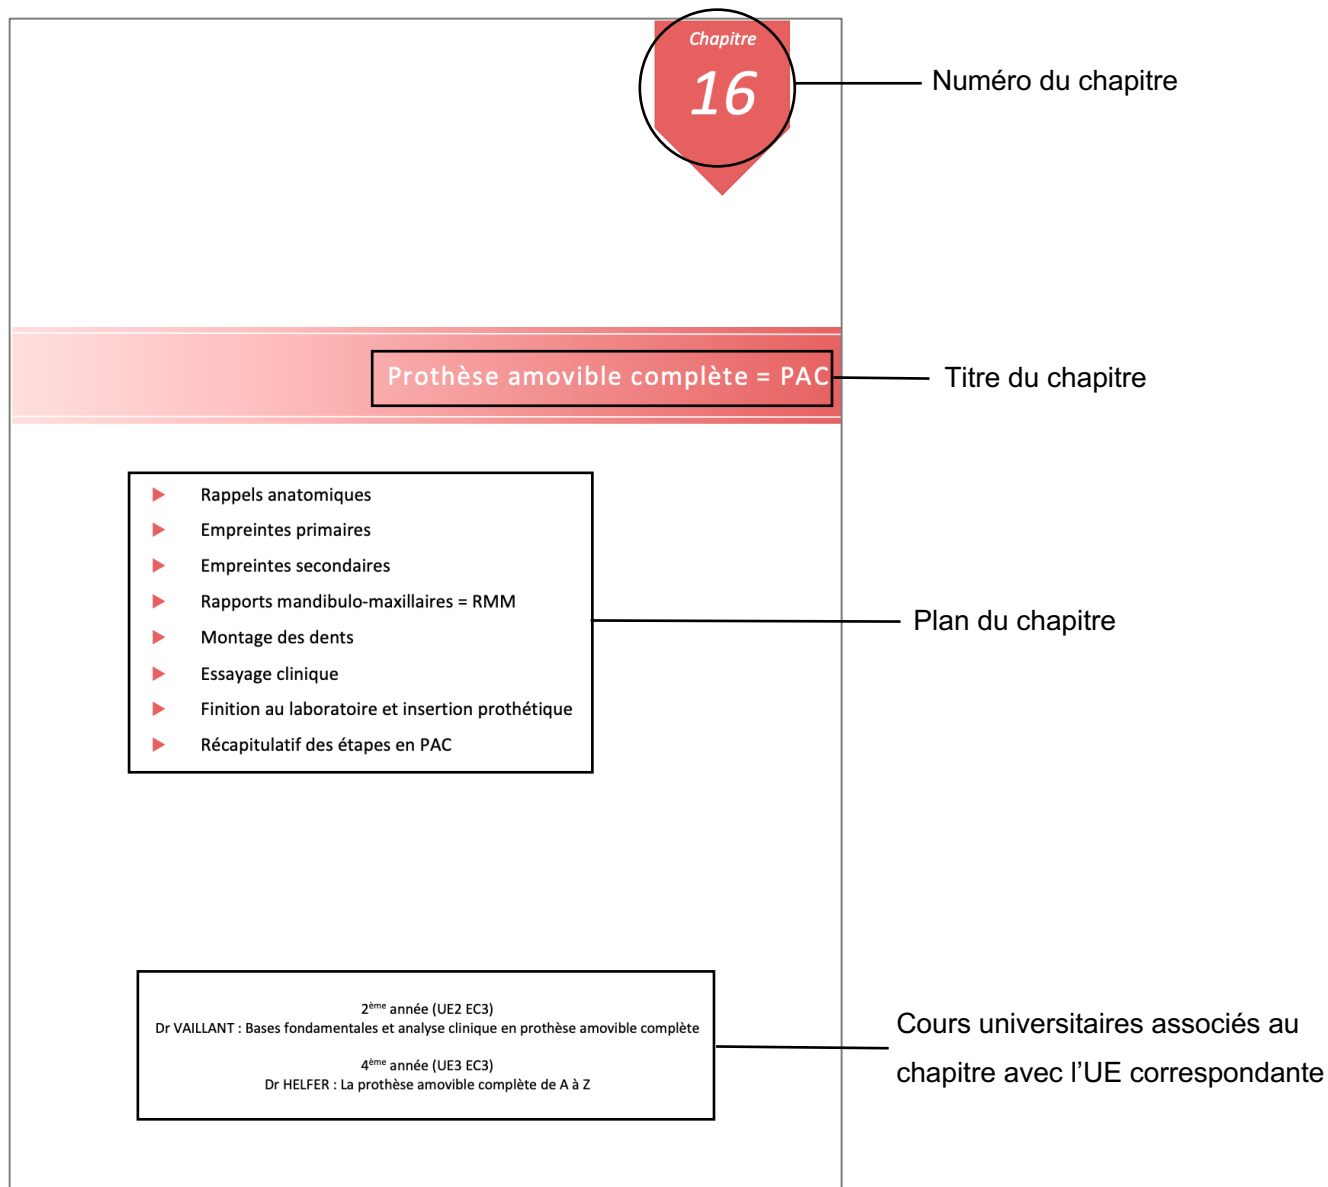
Chapitre
16

Numéro du chapitre

Prothèse amovible complète = PAC

Titre du chapitre

Rappels anatomiques
Empreintes primaires
Empreintes secondaires
Rapports mandibulo-maxillaires = RMM
Montage des dents
Essayage clinique
Finition au laboratoire et insertion prothétique
Récapitulatif des étapes en PAC

Plan du chapitre

2$^{ème}$ année (UE2 EC3)
Dr VAILLANT : Bases fondamentales et analyse clinique en prothèse amovible complète

4$^{ème}$ année (UE3 EC3)
Dr HELFER : La prothèse amovible complète de A à Z

Cours universitaires associés au chapitre avec l'UE correspondante